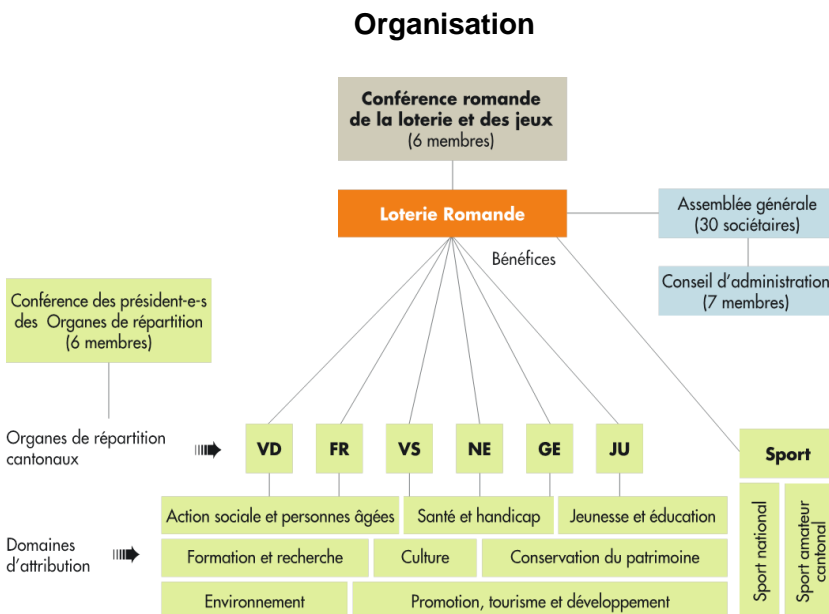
Organisation

Conférence romande de la loterie et des jeux
(6 membres)

Loterie Romande

Assemblée générale
(30 sociétaires)

Conseil d'administration
(7 membres)

Bénéfices

Conférence des président-e-s des Organes de répartition
(6 membres)

Organes de répartition cantonaux

VD

FR

VS

NE

GE

JU

Sport

Domaines d'attribution

Action sociale et personnes âgées

Santé et handicap

Jeunesse et éducation

Formation et recherche

Culture

Conservation du patrimoine

Environnement

Promotion, tourisme et développement

Sport national

Sport amateur cantonal